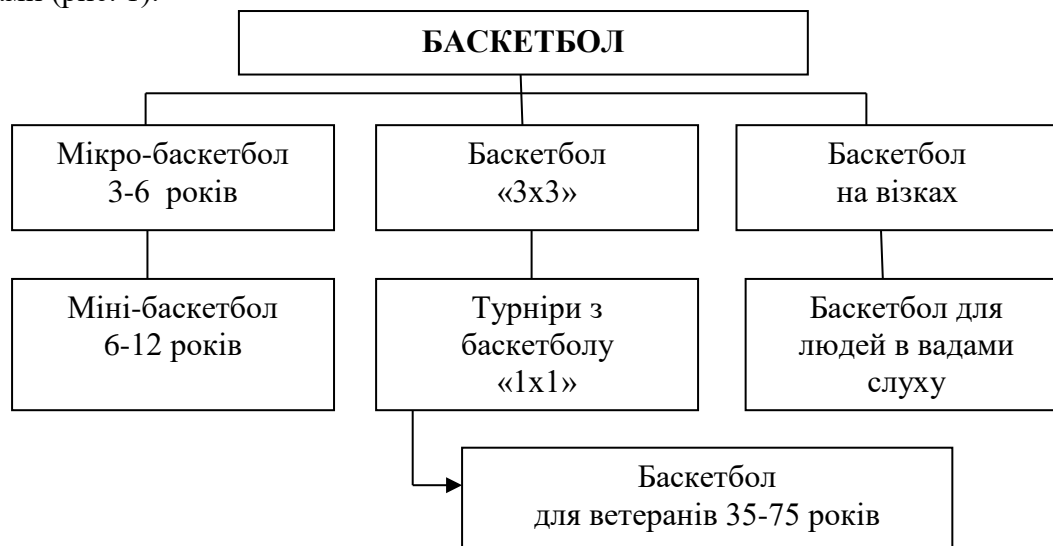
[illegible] (рис. 1).

БАСКЕТБОЛ

Мікро-баскетбол 3-6 років

Баскетбол «3х3»

Баскетбол на візках

Міні-баскетбол 6-12 років

Турніри з баскетболу «1х1»

Баскетбол для людей в вадами слуху

Баскетбол для ветеранів 35-75 років